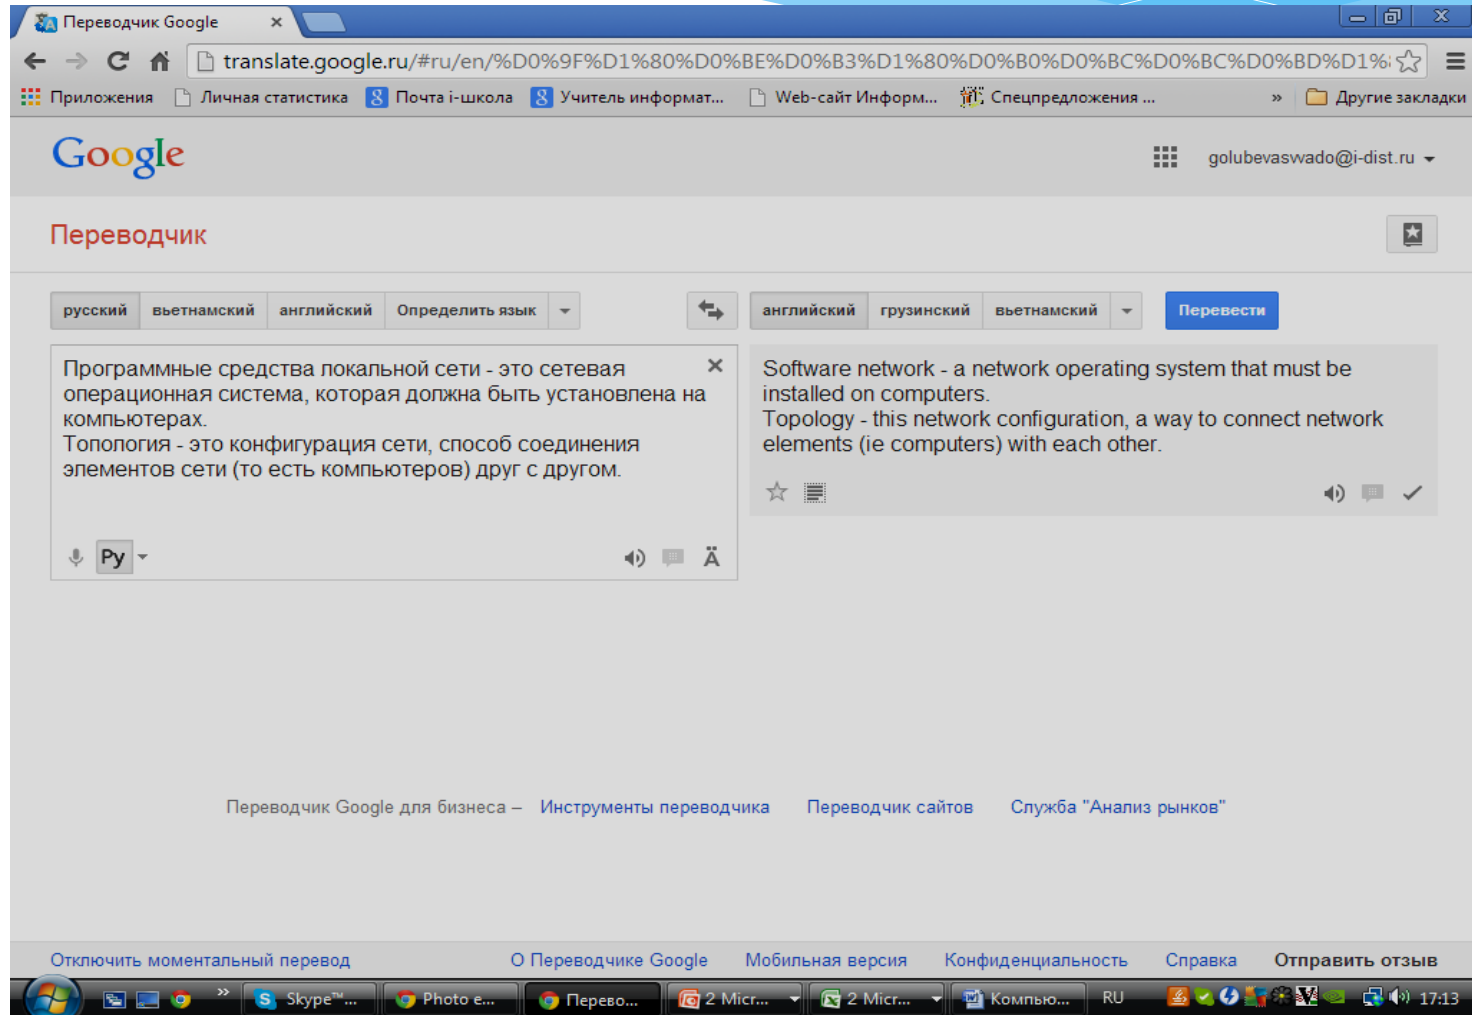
Переводчик Google ×

translate.google.ru/#ru/en/%D0%9F%D1%80%D0%BE%D0%B3%D1%80%D0%B0%D0%BC%D0%BC%D0%BD%D1%

Приложения Личная статистика Почта i-школа Учитель информат... Web-сайт Информ... Спецпредложения ... » Другие закладки

Google

golubevaswado@i-dist.ru

Переводчик

русский вьетнамский английский Определить язык

английский грузинский вьетнамский Перевести

Программные средства локальной сети - это сетевая операционная система, которая должна быть установлена на компьютерах.
Топология - это конфигурация сети, способ соединения элементов сети (то есть компьютеров) друг с другом.

Ру

Software network - a network operating system that must be installed on computers.
Topology - this network configuration, a way to connect network elements (ie computers) with each other.

Переводчик Google для бизнеса – Инструменты переводчика Переводчик сайтов Служба "Анализ рынков"

Отключить моментальный перевод О Переводчике Google Мобильная версия Конфиденциальность Справка Отправить отзыв

Skype™... Photo e... Перево... 2 Micr... 2 Micr... Компью... RU 17:13